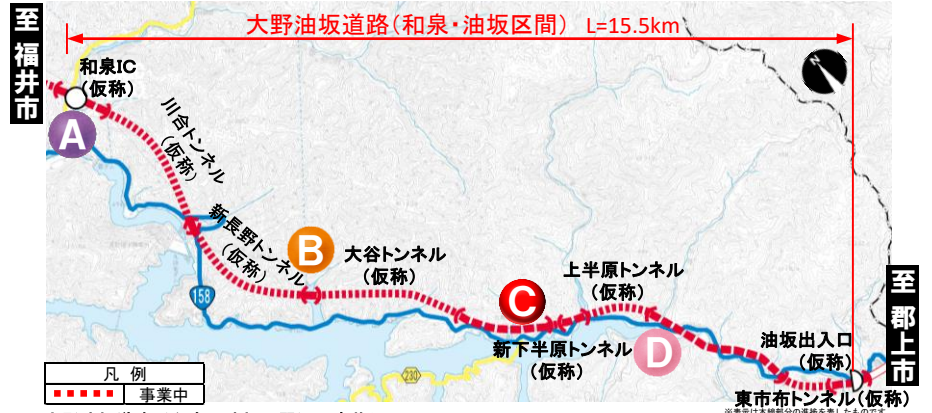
至福井市

大野油坂道路（和泉・油坂区間） L=15.5km

和泉IC（仮称）

A

川合トンネル（仮称）

新長野トンネル（仮称）

B

158

大谷トンネル（仮称）

C

上半原トンネル（仮称）

新下半原トンネル（仮称）

D

油坂出入口（仮称）

東市布トンネル（仮称）

至郡上市

凡例

事業中

230

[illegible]